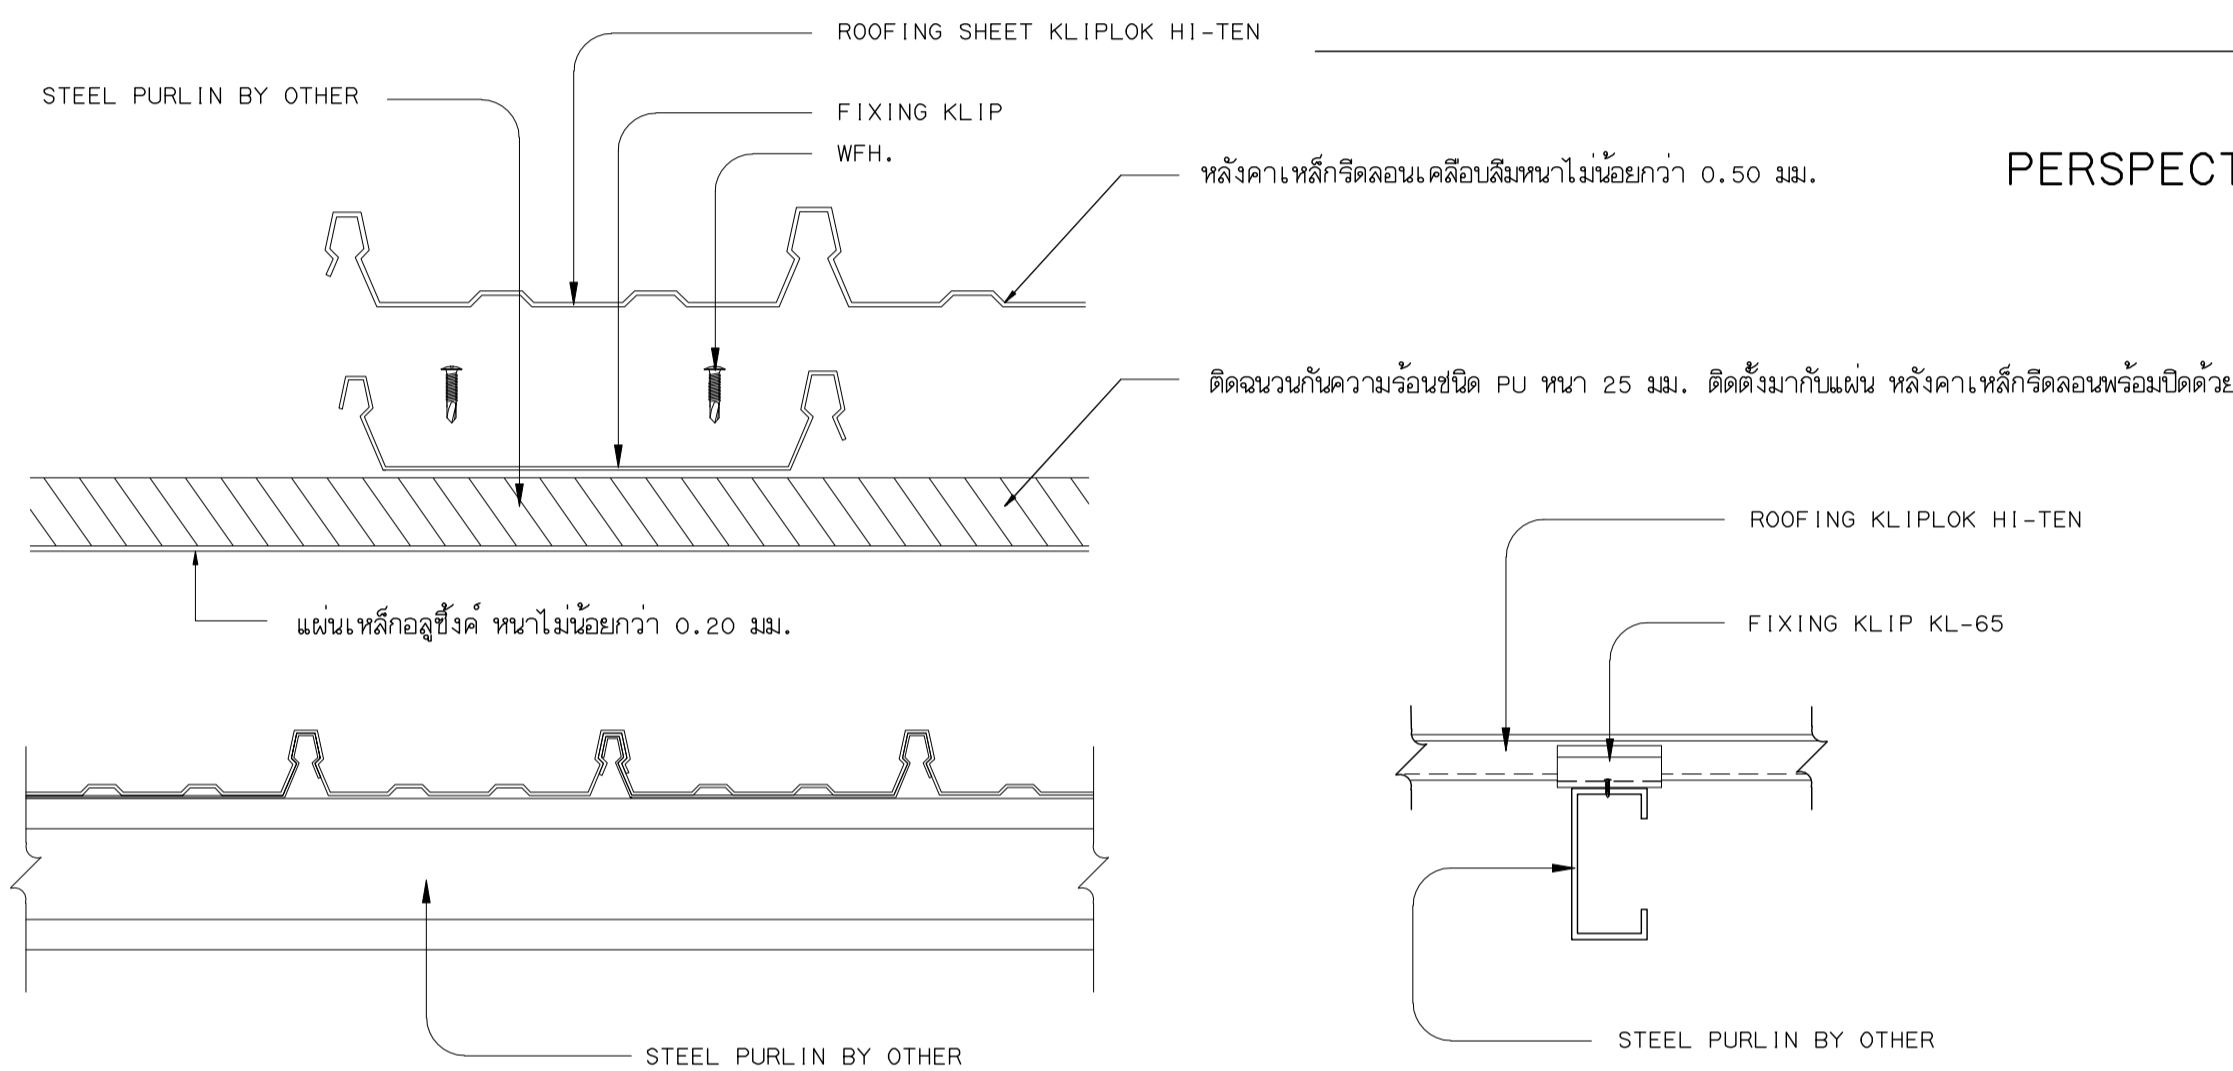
ROOFING SHEET KLIPLOK HI-TEN

STEEL PURLIN BY OTHER

FIXING KLIP

WFH.

หลังคาเหล็กรีดลอนเคลือบสีมหนาไม่น้อยกว่า 0.50 มม.

PERSPECT

ติดฉนวนกันความร้อนชนิด PU หนา 25 มม. ติดตั้งมากับแผ่น หลังคาเหล็กรีดลอนพร้อมปิดด้ว

แผ่นเหล็กอลูซิ้งค์ หนาไม่น้อยกว่า 0.20 มม.

ROOFING KLIPLOK HI-TEN

FIXING KLIP KL-65

STEEL PURLIN BY OTHER

STEEL PURLIN BY OTHER